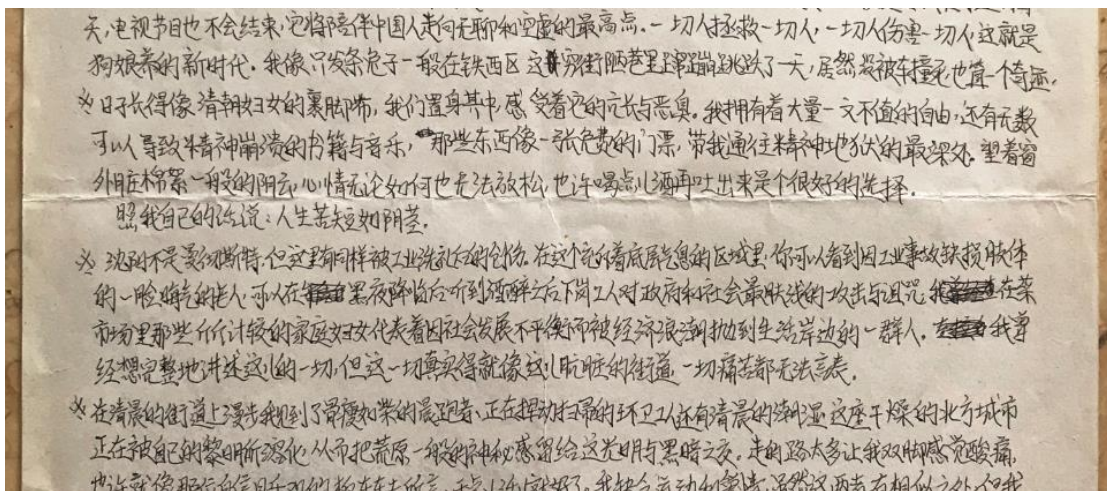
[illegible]天,电视节目也不会结束,它将陪伴中国人走向无聊和空虚的最高点。一切人拯救一切人,一切人伤害一切人,这就是狗娘养的新时代。我像只发条兔子一般在铁西区这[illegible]穷街陋巷里蹦蹦跳跳了一天,居然没被车撞死也算一个奇迹。

※日子长得像清朝妇女的裹脚布,我们置身其中,感受着它的冗长与恶臭。我拥有着大量一文不值的自由,还有无数可以导致精神崩溃的书籍与音乐,那些东西像一张免费的门票,带我通往精神地狱的最深处。望着窗外的棉絮一般的阴云,心情无论如何也无法放松,也许喝点儿酒再吐出来是个很好的选择。

照我自己的说法:人生苦短如阴茎。

※沈阳不是曼彻斯特,但这里有同样被工业洗礼后的创伤。在这个彻彻底底衰退的区域里,你可以看到因工业事故缺损肢体的一脸麻木的老人,可以在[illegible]黑夜降临后听到那些工人对政府和社会最肮脏的攻击与谩骂,在菜市场里那些斤斤计较的家庭妇女代表着因社会发展不平衡而被经济浪潮抛到生活岸边的一群人。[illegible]我曾经想完整地讲述这儿的一切,但这一切真实得就像这儿肮脏的街道一切痛苦都无法言表。

※在清晨的街道上漫步我见到了骨瘦如柴的晨跑者,正在挥动扫帚的环卫工人还有清晨的湿润,这座干燥的北方城市正在被它的黎明所软化,从而把荒原一般的神秘感留给这光明与黑暗之交。走的路太多让我双脚感觉酸痛,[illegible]